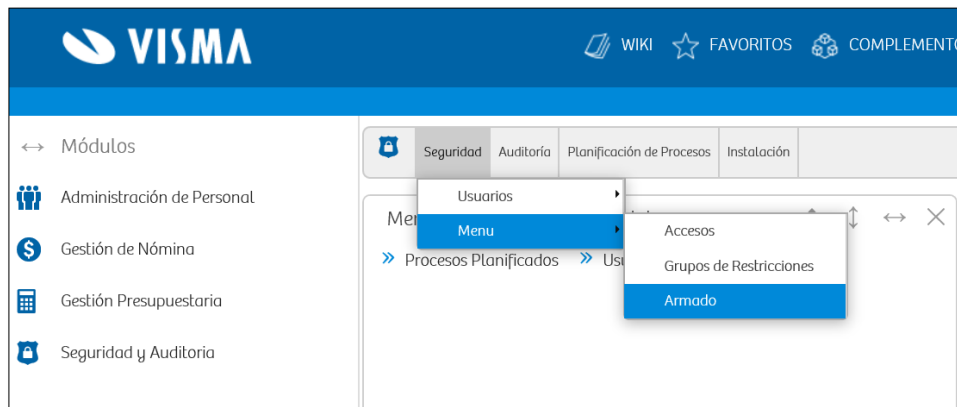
VISMA

WIKI FAVORITOS COMPLEMENTO

↔ Módulos

Administración de Personal

Gestión de Nómina

Gestión Presupuestaria

Seguridad y Auditoria

Seguridad Auditoría Planificación de Procesos Instalación

Usuarios

Menu

Accesos

Grupos de Restricciones

Armado

Me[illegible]

» Procesos Planificados » Us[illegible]